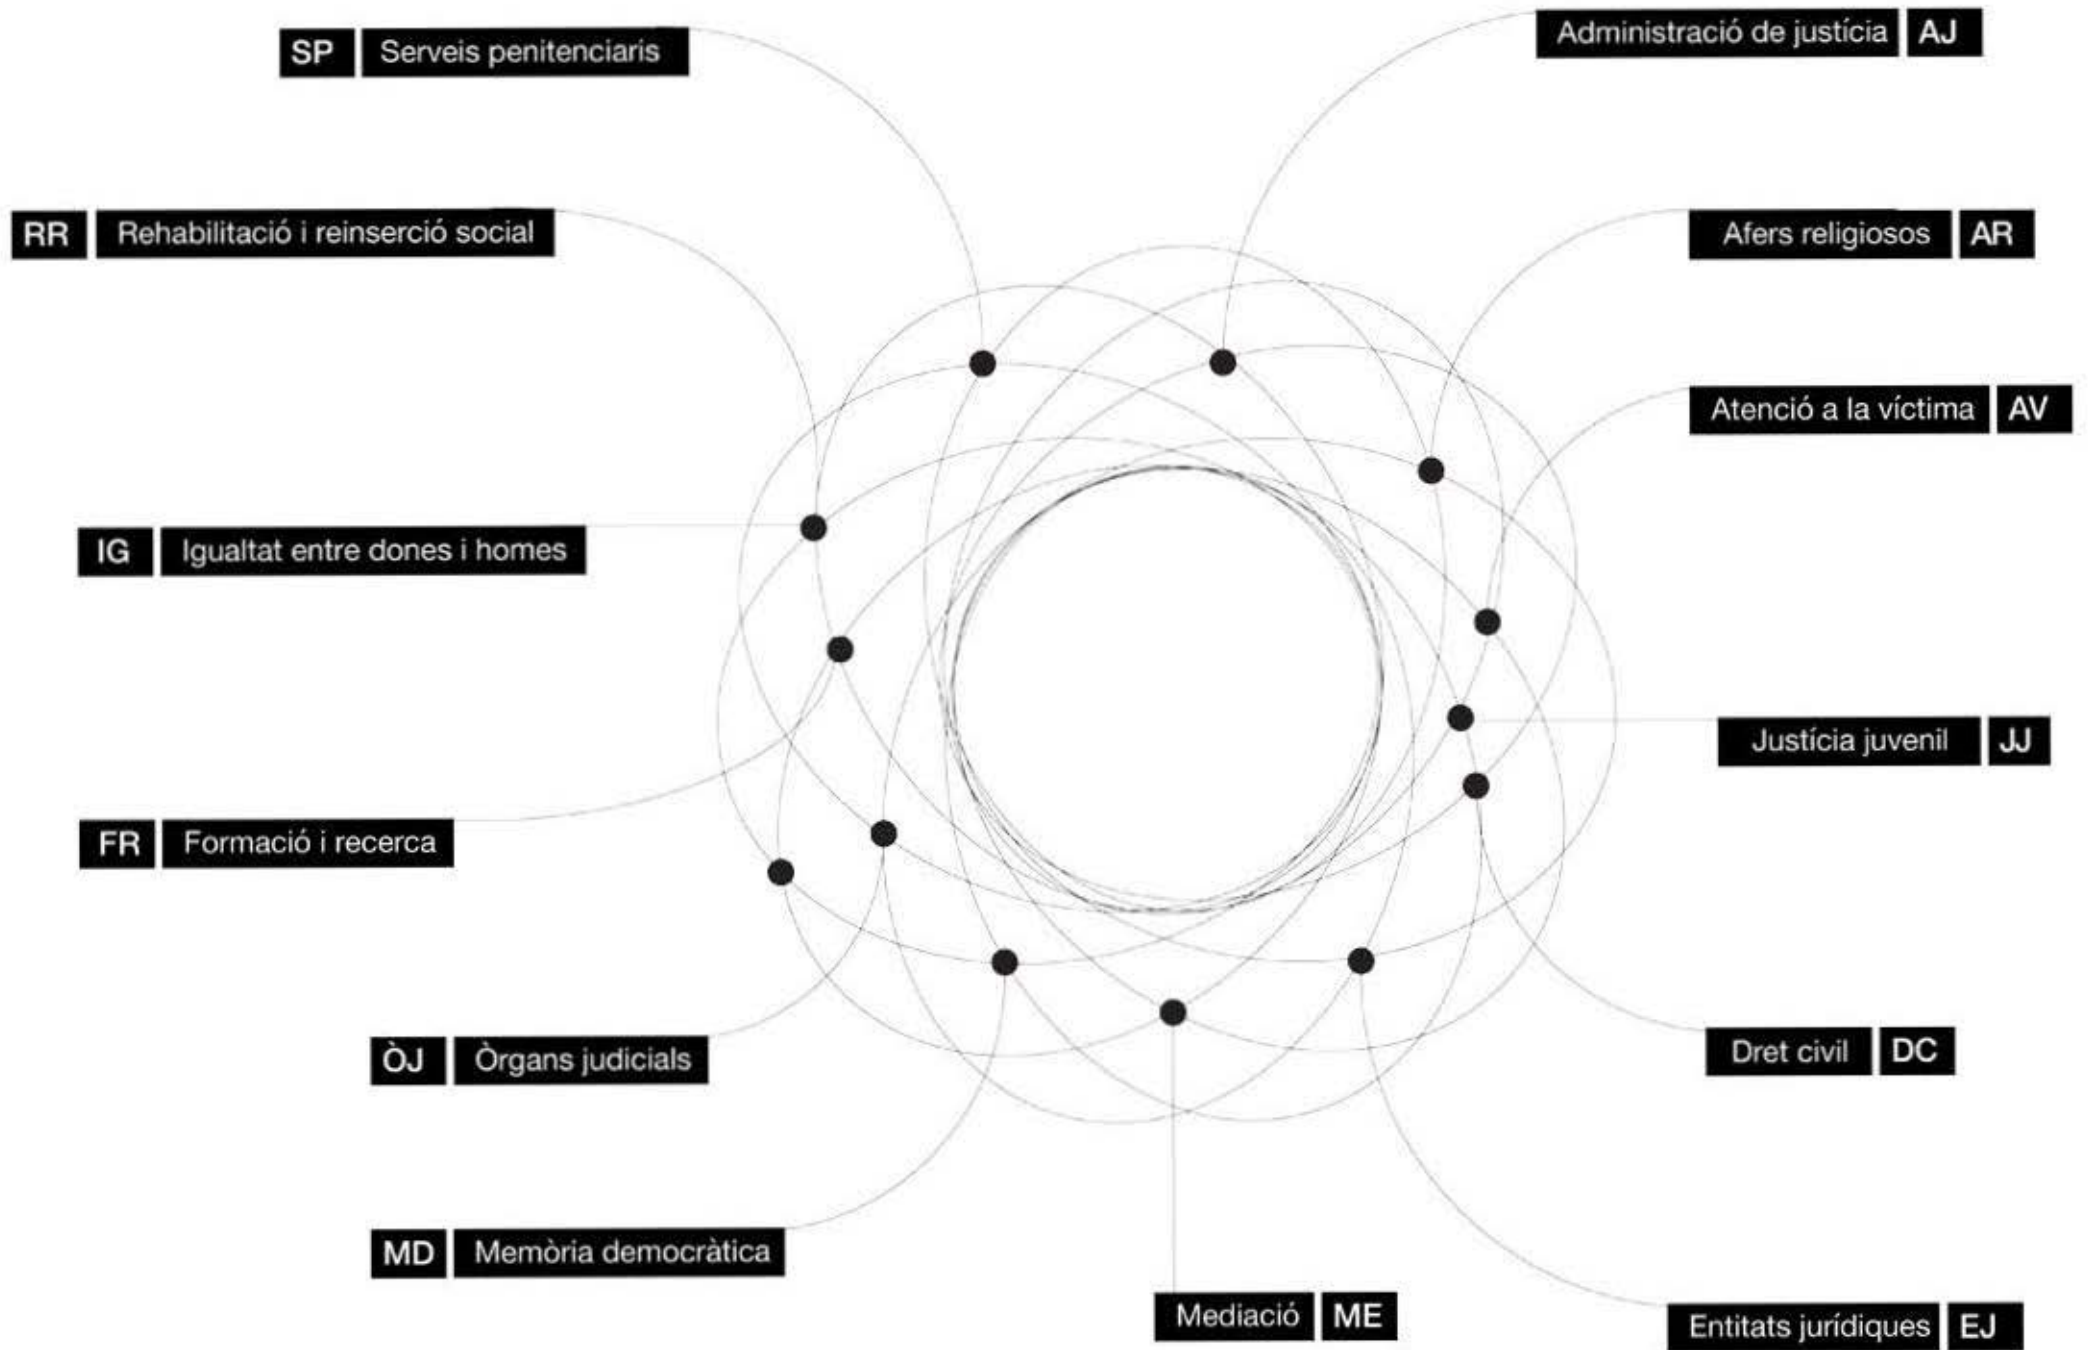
SP Serveis penitenciaris

Administració de justícia AJ

RR Rehabilitació i reinserció social

Afers religiosos AR

Atenció a la víctima AV

IG Igualtat entre dones i homes

Justícia juvenil JJ

FR Formació i recerca

Dret civil DC

ÒJ Òrgans judicials

MD Memòria democràtica

Mediació ME

Entitats jurídiques EJ